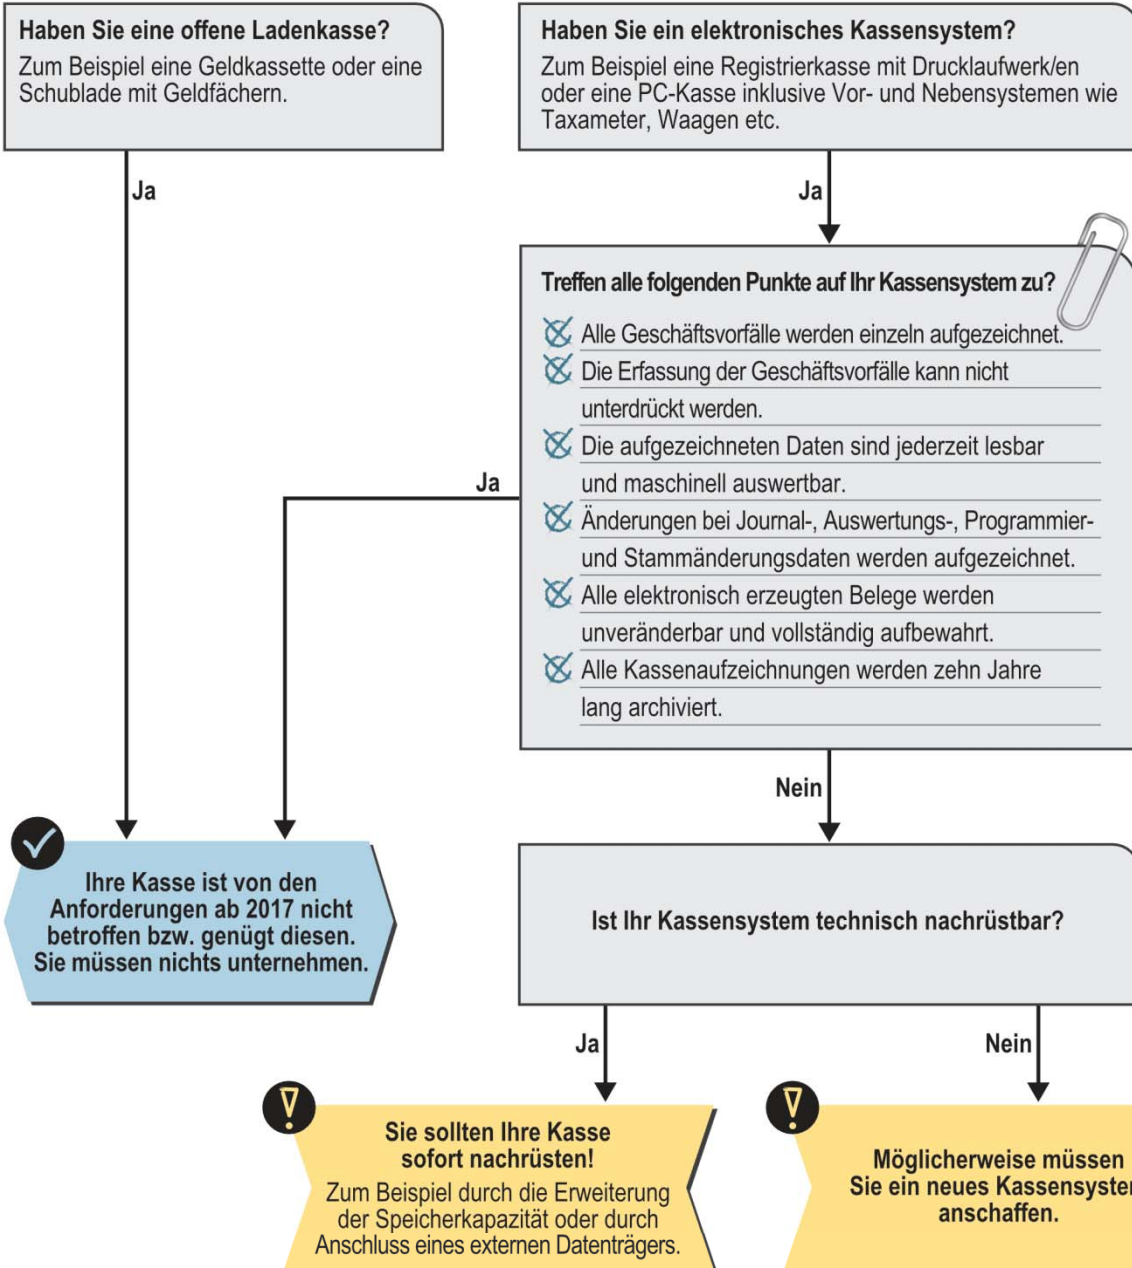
Haben Sie eine offene Ladenkasse?
Zum Beispiel eine Geldkassette oder eine Schublade mit Geldfächern.

Haben Sie ein elektronisches Kassensystem?
Zum Beispiel eine Registrierkasse mit Drucklaufwerk/en oder eine PC-Kasse inklusive Vor- und Nebensystemen wie Taxameter, Waagen etc.

Ja

Ja

Treffen alle folgenden Punkte auf Ihr Kassensystem zu?
Alle Geschäftsvorfälle werden einzeln aufgezeichnet.
Die Erfassung der Geschäftsvorfälle kann nicht unterdrückt werden.
Die aufgezeichneten Daten sind jederzeit lesbar und maschinell auswertbar.
Änderungen bei Journal-, Auswertungs-, Programmier- und Stammänderungsdaten werden aufgezeichnet.
Alle elektronisch erzeugten Belege werden unveränderbar und vollständig aufbewahrt.
Alle Kassenaufzeichnungen werden zehn Jahre lang archiviert.

Ja

Nein

Ihre Kasse ist von den Anforderungen ab 2017 nicht betroffen bzw. genügt diesen. Sie müssen nichts unternehmen.

Ist Ihr Kassensystem technisch nachrüstbar?

Ja

Nein

Sie sollten Ihre Kasse sofort nachrüsten!
Zum Beispiel durch die Erweiterung der Speicherkapazität oder durch Anschluss eines externen Datenträgers.

Möglicherweise müssen Sie ein neues Kassensyste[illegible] anschaffen.